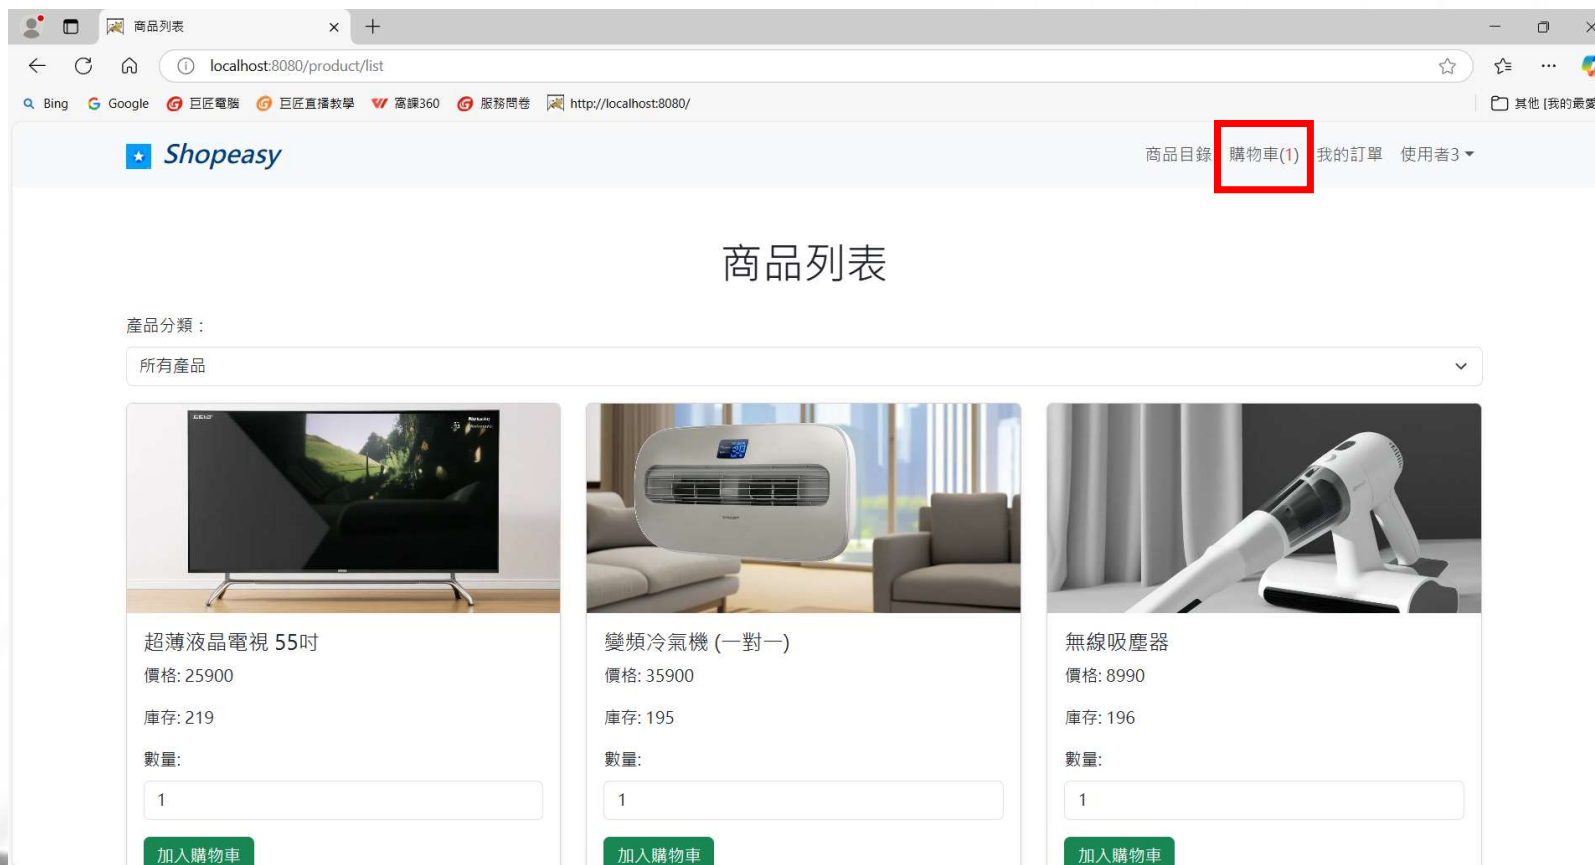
商品列表

localhost:8080/product/list

Bing Google 巨匠電腦 巨匠直播教學 高課360 服務問卷 http://localhost:8080/ 其他 [我的最愛

Shopeasy

商品目錄 購物車(1) 我的訂單 使用者3

商品列表

產品分類：

所有產品

超薄液晶電視 55吋
價格: 25900
庫存: 219
數量:
1
加入購物車

變頻冷氣機 (一對一)
價格: 35900
庫存: 195
數量:
1
加入購物車

無線吸塵器
價格: 8990
庫存: 196
數量:
1
加入購物車